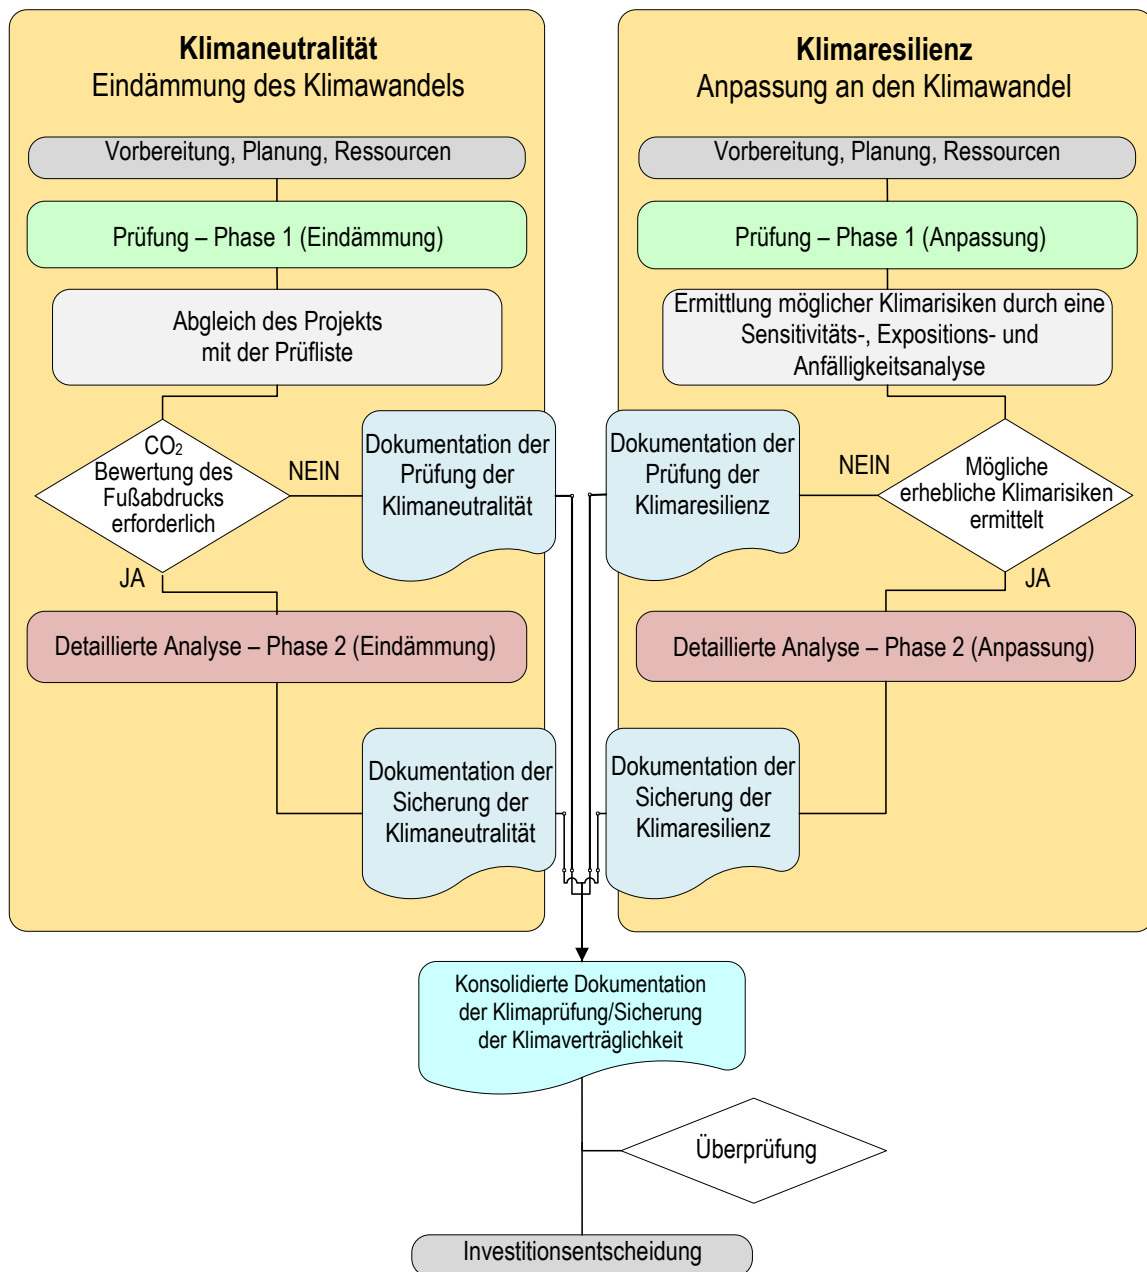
**Klimaneutralität**
Eindämmung des Klimawandels

Vorbereitung, Planung, Ressourcen

Prüfung – Phase 1 (Eindämmung)

Abgleich des Projekts mit der Prüfliste

$CO_2$ Bewertung des Fußabdrucks erforderlich

NEIN

Dokumentation der Prüfung der Klimaneutralität

JA

Detaillierte Analyse – Phase 2 (Eindämmung)

Dokumentation der Sicherung der Klimaneutralität

**Klimaresilienz**
Anpassung an den Klimawandel

Vorbereitung, Planung, Ressourcen

Prüfung – Phase 1 (Anpassung)

Ermittlung möglicher Klimarisiken durch eine Sensitivitäts-, Expositions- und Anfälligkeitsanalyse

Dokumentation der Prüfung der Klimaresilienz

NEIN

Mögliche erhebliche Klimarisiken ermittelt

JA

Detaillierte Analyse – Phase 2 (Anpassung)

Dokumentation der Sicherung der Klimaresilienz

Konsolidierte Dokumentation der Klimaprüfung/Sicherung der Klimaverträglichkeit

Überprüfung

Investitionsentscheidung